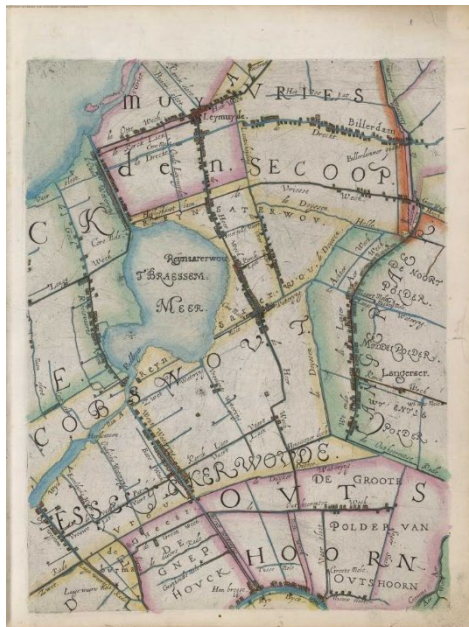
MUY VRIES
Leymuyde
Billerdam
den SECOOP
Reynsaterwou
T' BRAESSEM MEER
RYNSATERWOUDE
CK
E.
COBSWOUDE
ESSERWOUDE
DE GROOTE
POLDER VAN
OUTSHOORN
HOORN
DE GNEP
HOVCK
NOORT POLDER
Langeraer
Vrieschen Polder
Drecht
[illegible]